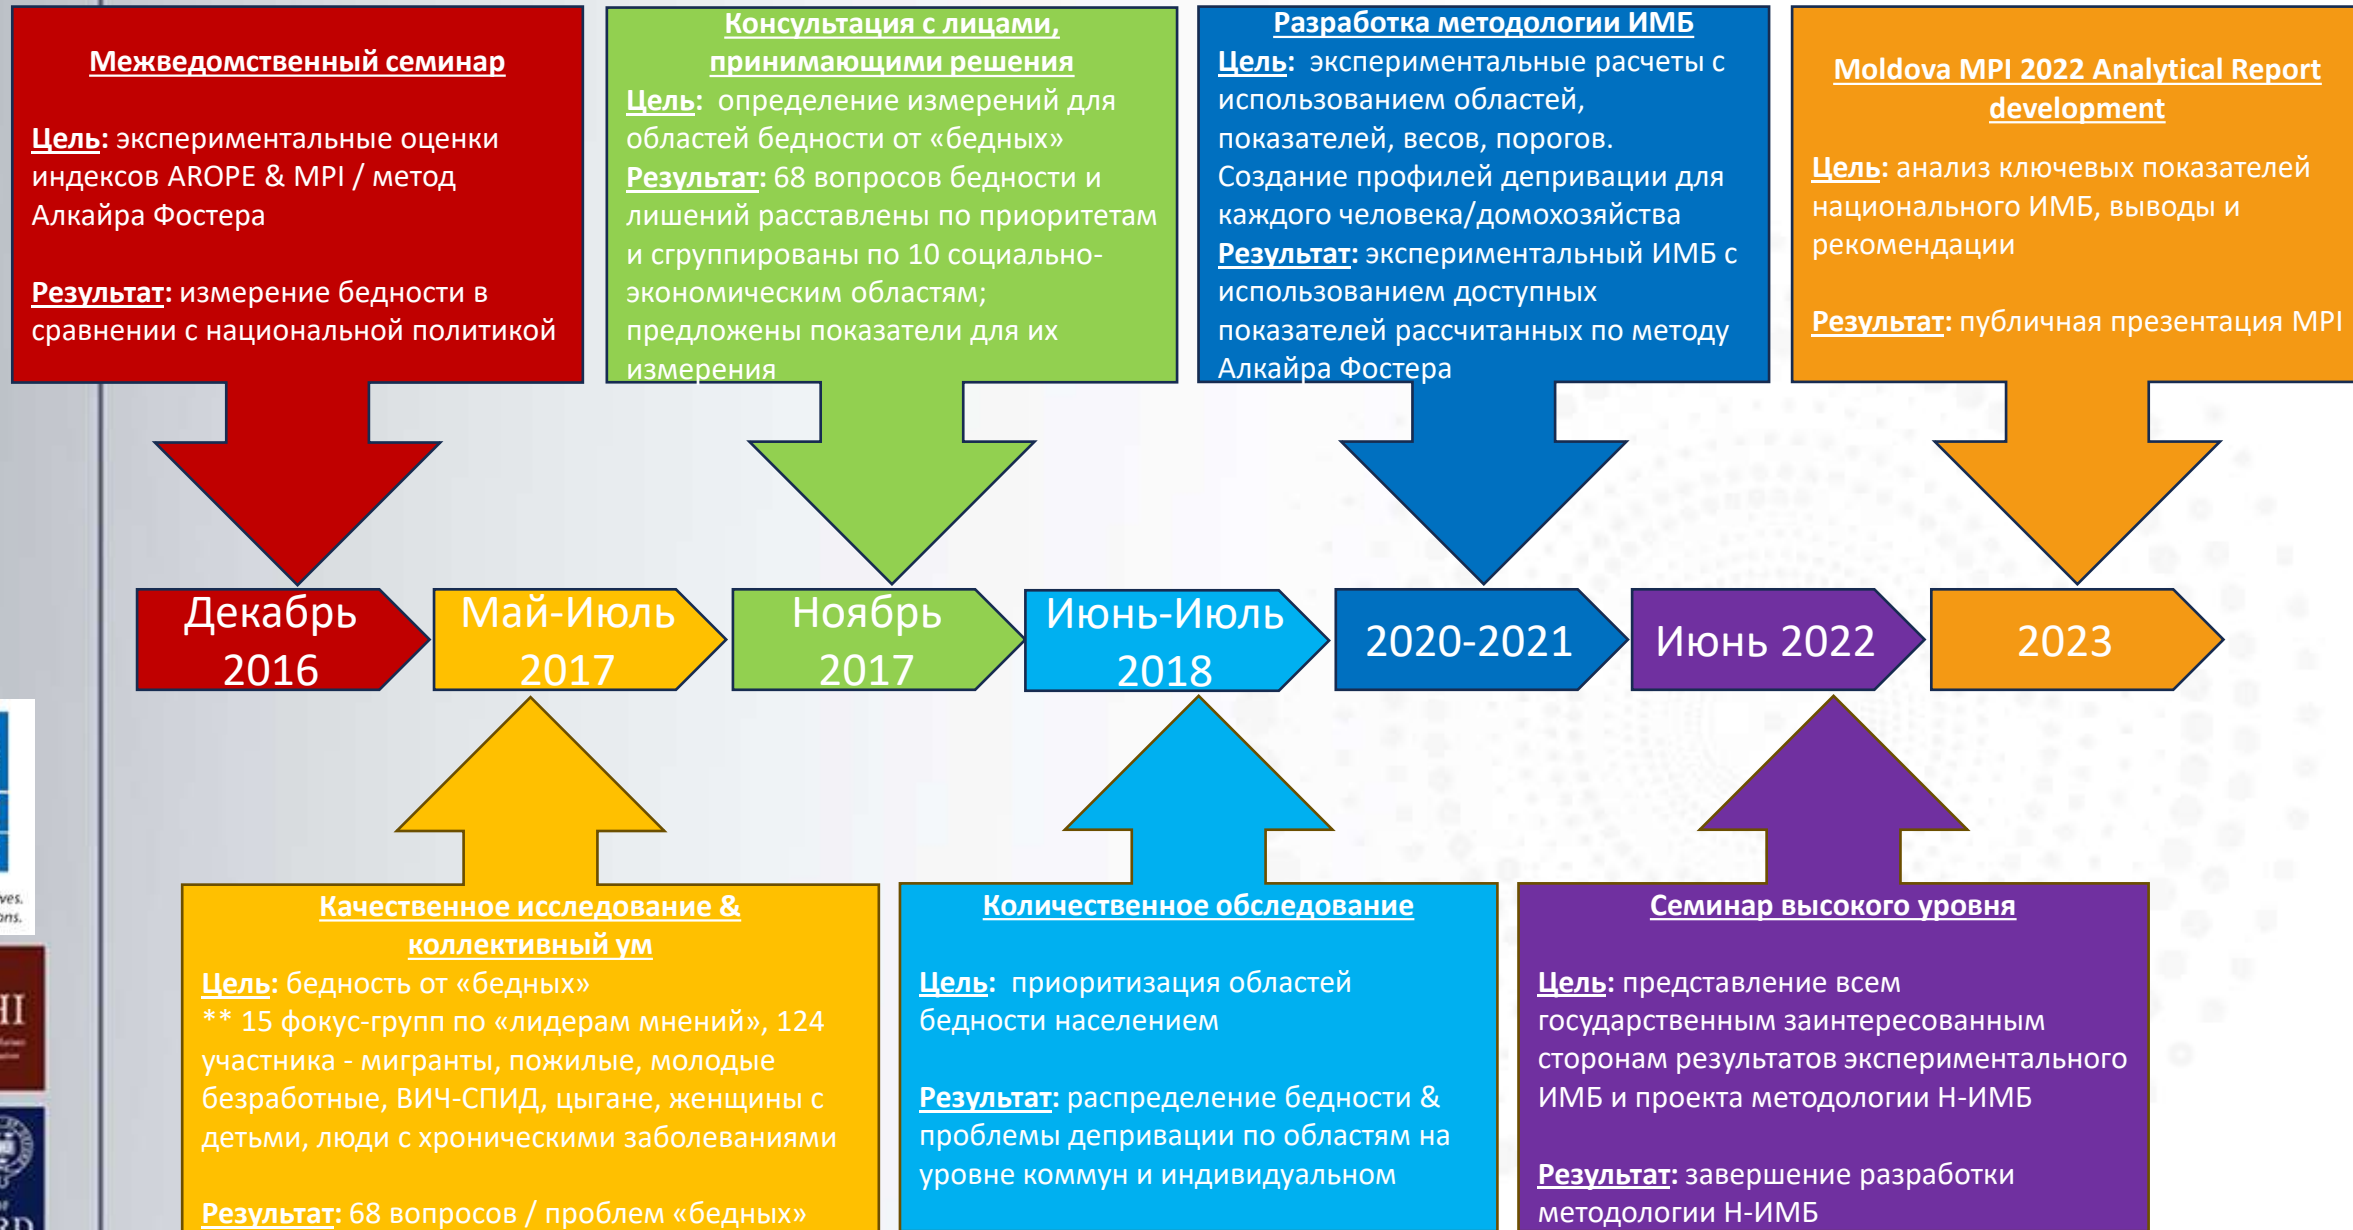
Межведомственный семинар

Цель: экспериментальные оценки индексов AROPE & MPI / метод Алкайра Фостера

Результат: измерение бедности в сравнении с национальной политикой

Консультация с лицами, принимающими решения

Цель: определение измерений для областей бедности от «бедных»
Результат: 68 вопросов бедности и лишений расставлены по приоритетам и сгруппированы по 10 социально-экономическим областям; предложены показатели для их измерения

Разработка методологии ИМБ

Цель: экспериментальные расчеты с использованием областей, показателей, весов, порогов. Создание профилей депривации для каждого человека/домохозяйства
Результат: экспериментальный ИМБ с использованием доступных показателей рассчитанных по методу Алкайра Фостера

Moldova MPI 2022 Analytical Report development

Цель: анализ ключевых показателей национального ИМБ, выводы и рекомендации

Результат: публичная презентация MPI

Декабрь 2016

Май-Июль 2017

Ноябрь 2017

Июнь-Июль 2018

2020-2021

Июнь 2022

2023

Качественное исследование & коллективный ум

Цель: бедность от «бедных»
** 15 фокус-групп по «лидерам мнений», 124 участника - мигранты, пожилые, молодые безработные, ВИЧ-СПИД, цыгане, женщины с детьми, люди с хроническими заболеваниями

Результат: 68 вопросов / проблем «бедных»

Количественное обследование

Цель: приоритизация областей бедности населением

Результат: распределение бедности & проблемы депривации по областям на уровне коммун и индивидуальном

Семинар высокого уровня

Цель: представление всем государственным заинтересованным сторонам результатов экспериментального ИМБ и проекта методологии Н-ИМБ

Результат: завершение разработки методологии Н-ИМБ